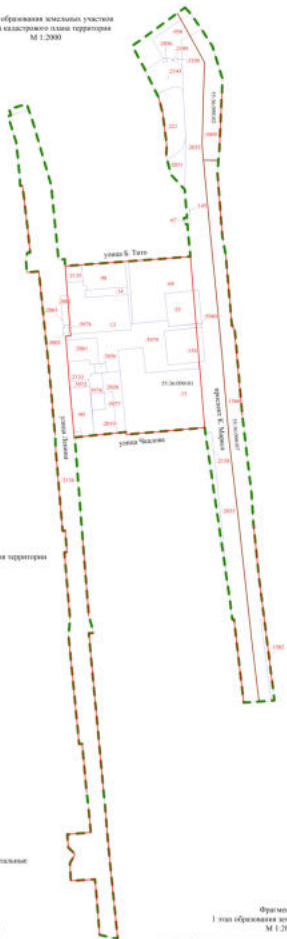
образования земельных участков
кадастрового плана территории
М 1:2000

улица Б. Хмельницкого

улица Ленина

улица Чкалова

проспект К. Маркса

55:36:090101

территории

тальные

Фрагмент
1 этап образования зем
М 1:20